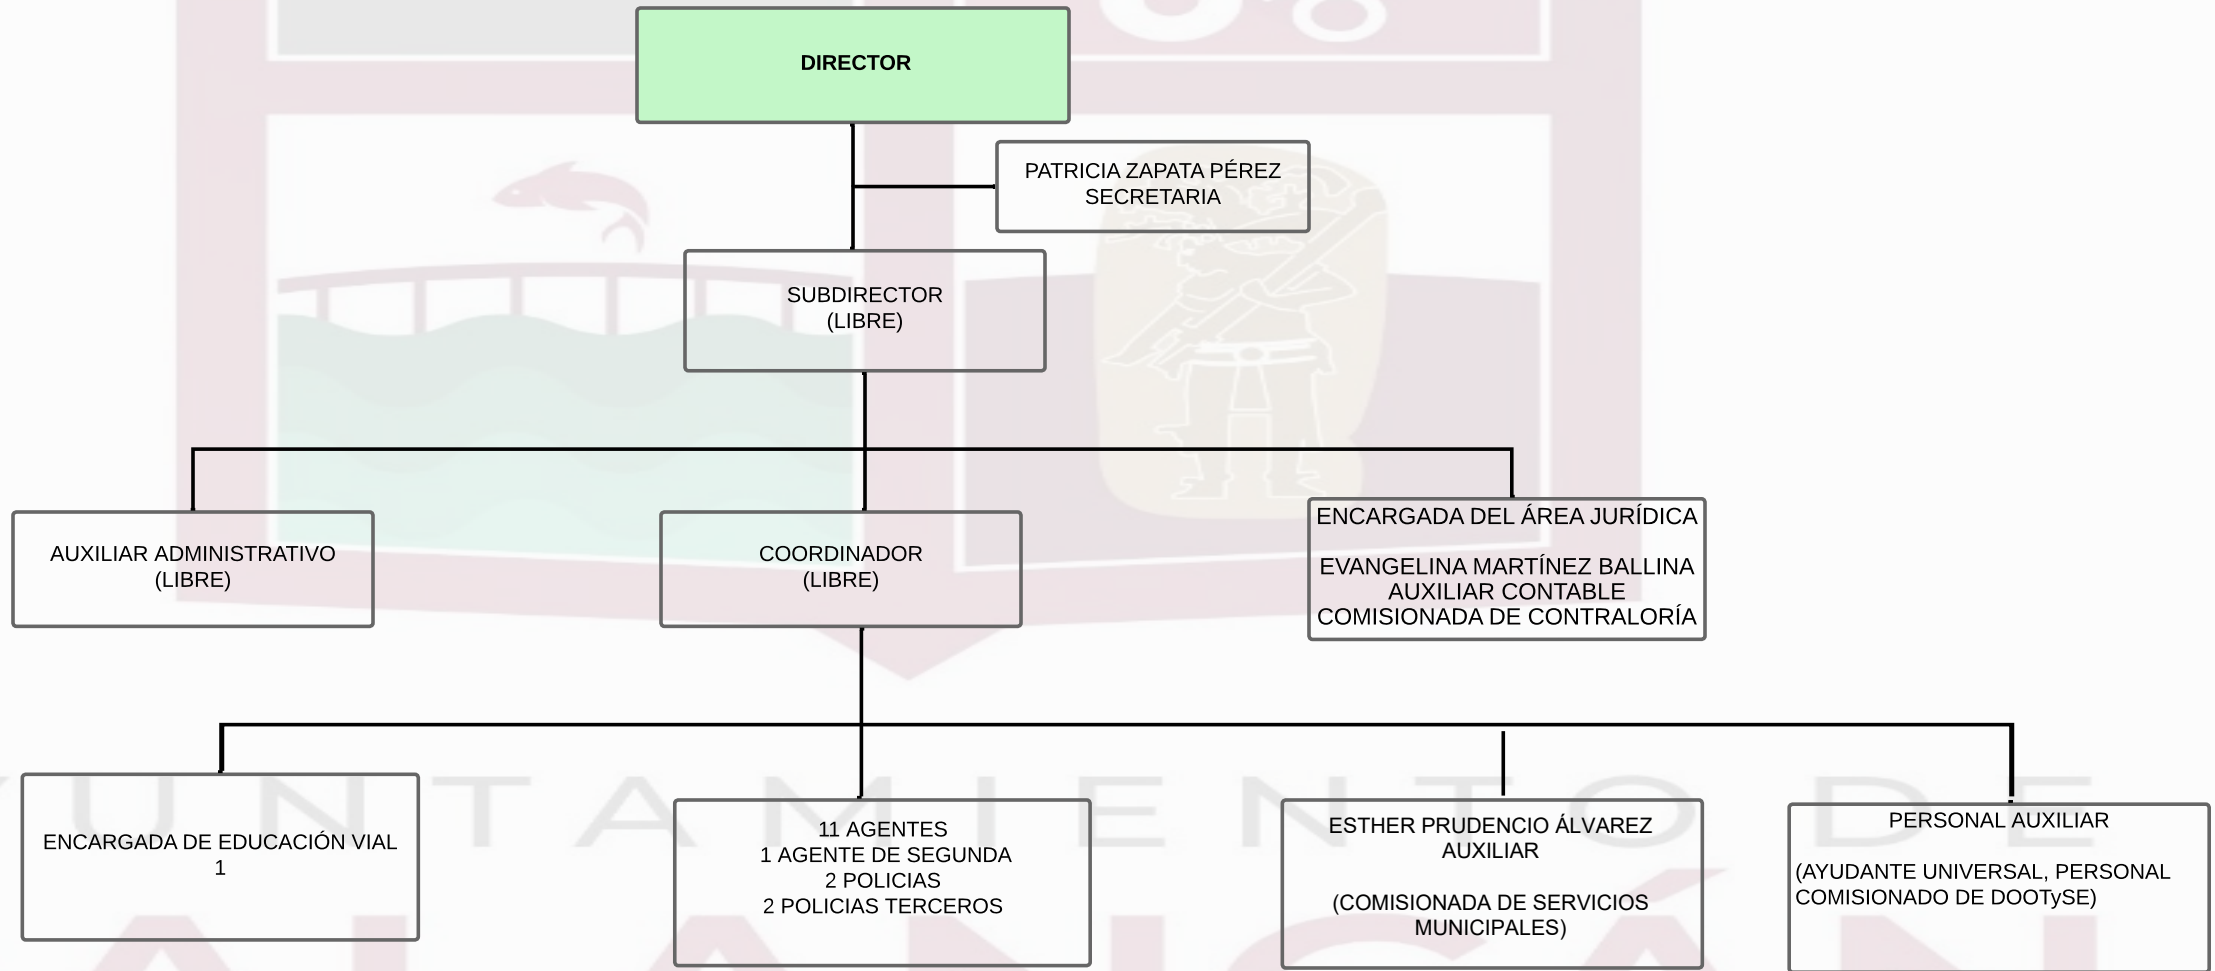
DIRECTOR

PATRICIA ZAPATA PÉREZ
SECRETARIA

SUBDIRECTOR
(LIBRE)

AUXILIAR ADMINISTRATIVO
(LIBRE)

COORDINADOR
(LIBRE)

ENCARGADA DEL ÁREA JURÍDICA

EVANGELINA MARTÍNEZ BALLINA
AUXILIAR CONTABLE
COMISIONADA DE CONTRALORÍA

ENCARGADA DE EDUCACIÓN VIAL
1

11 AGENTES
1 AGENTE DE SEGUNDA
2 POLICIAS
2 POLICIAS TERCEROS

ESTHER PRUDENCIO ÁLVAREZ
AUXILIAR

(COMISIONADA DE SERVICIOS MUNICIPALES)

PERSONAL AUXILIAR

(AYUDANTE UNIVERSAL, PERSONAL COMISIONADO DE DOOTySE)

YUNTAMIENTO DE